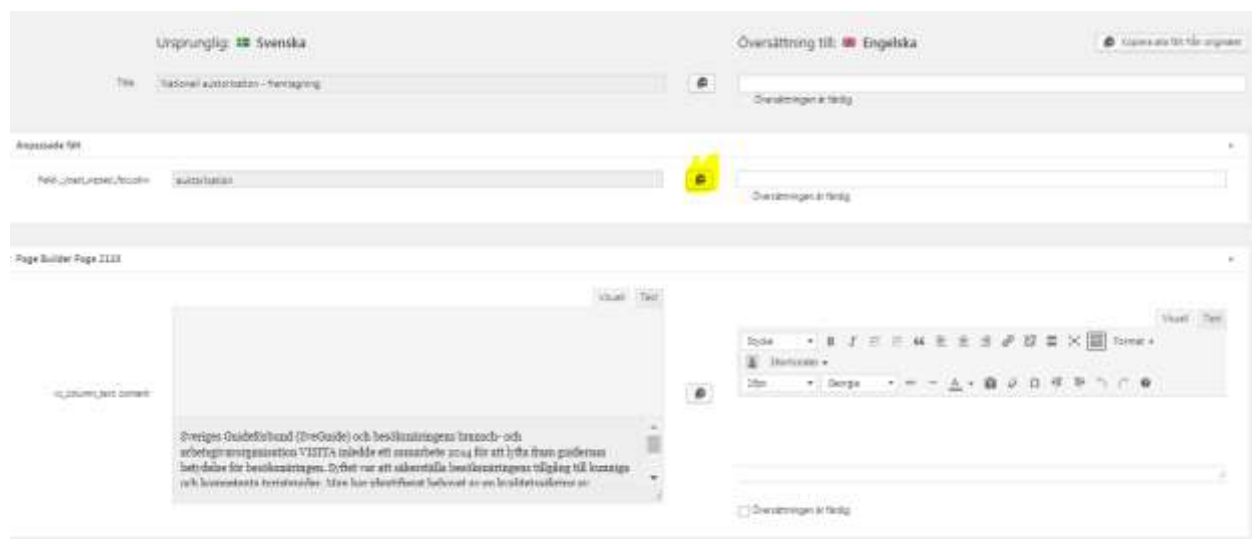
Ursprunglig: Svenska

Översättning till: Engelska

Kopiera alla fält från original

Title

Nationell auktorisation - framtagning

Översättningen är färdig

Anpassade fält

Field-_insert_redirect_fieldname

auktorisation

Översättningen är färdig

Page Builder Page 2133

Visuell Text

vc_column_text content

Sveriges Guideförbund (SveGuide) och besöksnäringens bransch- och arbetsgivarorganisation VISITA inledde ett samarbete 2014 för att lyfta fram guidernas betydelse för besöksnäringen. Syftet var att säkerställa besöksnäringens tillgång till kunniga och kompetenta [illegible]. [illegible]

Visuell Text

Stycke

Format

Storlek

Georgia

Översättningen är färdig